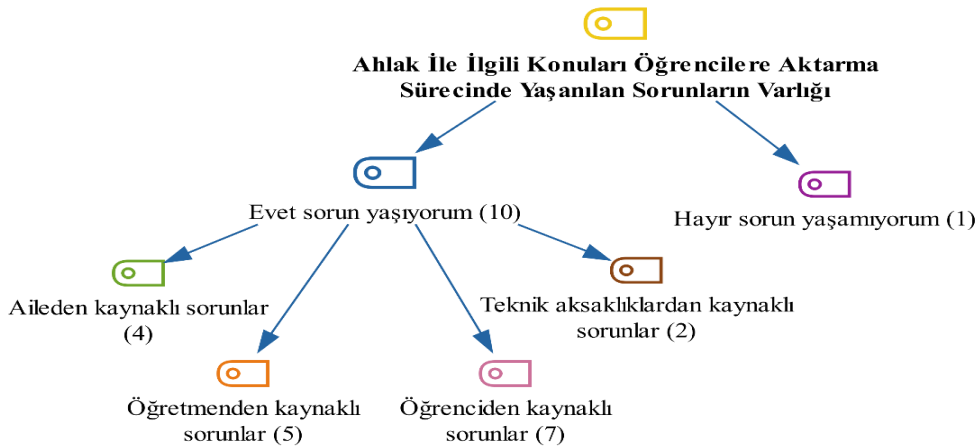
Ahlak İle İlgili Konuları Öğrencilere Aktarma Sürecinde Yaşanılan Sorunların Varlığı

Evet sorun yaşıyorum (10)

Hayır sorun yaşamıyorum (1)

Aileden kaynaklı sorunlar (4)

Teknik aksaklıklardan kaynaklı sorunlar (2)

Öğretmenden kaynaklı sorunlar (5)

Öğrenciden kaynaklı sorunlar (7)